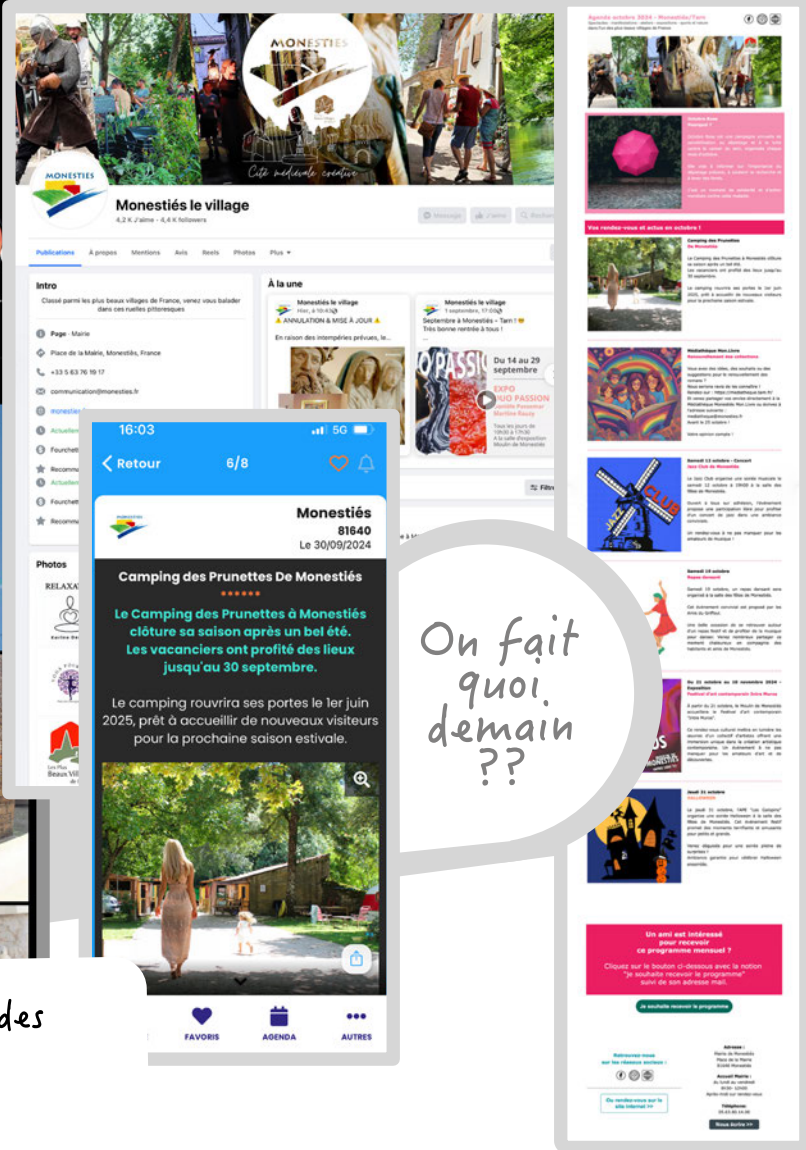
MONESTIES

Cité médiévale créative

MONESTIES

Monestiés le village

4,2 K J'aime · 4,4 K followers

Message J'aime Rechercher

Publications À propos Mentions Avis Reels Photos Plus ▾

Intro

Classé parmi les plus beaux villages de France, venez vous balader dans ces ruelles pittoresques

Page · Mairie

Place de la Mairie, Monestiés, France

+33 5 63 76 19 17

communication@monesties.fr

Photos

À la une

Monestiés le village
Hier, à 10:43
⚠ ANNULATION & MISE À JOUR ⚠

En raison des intempéries prévues, le...

Monestiés le village
1 septembre, 17:00
Septembre à Monestiés - Tarn ! Très bonne rentrée à tous !

Du 14 au 29 septembre
EXPO DUO PASSION

16:03 5G

Retour 6/8

Monestiés
81640
Le 30/09/2024

Camping des Prunettes De Monestiés

Le Camping des Prunettes à Monestiés clôture sa saison après un bel été. Les vacanciers ont profité des lieux jusqu'au 30 septembre.

Le camping rouvrira ses portes le 1er juin 2025, prêt à accueillir de nouveaux visiteurs pour la prochaine saison estivale.

FAVORIS AGENDA AUTRES

On fait quoi demain ??

des

Agenda octobre 2024 - Monestiés/Tarn

Vos rendez-vous et actus en octobre !

Camping des Prunettes

Médiathèque Mon Livre

Samedi 12 octobre - Concert

Samedi 19 octobre

Jeudi 31 octobre

Un ami est intéressé pour recevoir ce programme mensuel ?

Cliquez sur le bouton ci-dessous avec la notion "je souhaite recevoir le programme" suivi de son adresse mail.

Je souhaite recevoir le programme

Nous écrire >>